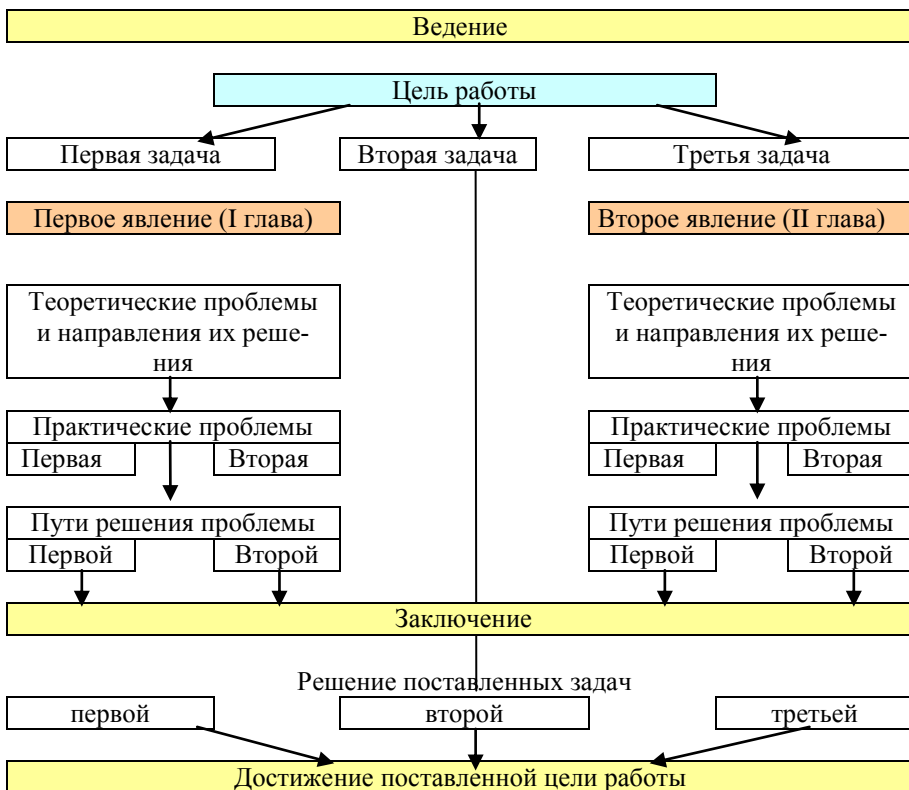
Ведение

Цель работы

Первая задача

Вторая задача

Третья задача

Первое явление (I глава)

Второе явление (II глава)

Теоретические проблемы и направления их решения

Теоретические проблемы и направления их решения

Практические проблемы

Первая

Вторая

Практические проблемы

Первая

Вторая

Пути решения проблемы

Первой

Второй

Пути решения проблемы

Первой

Второй

Заключение

Решение поставленных задач

первой

второй

третьей

Достижение поставленной цели работы